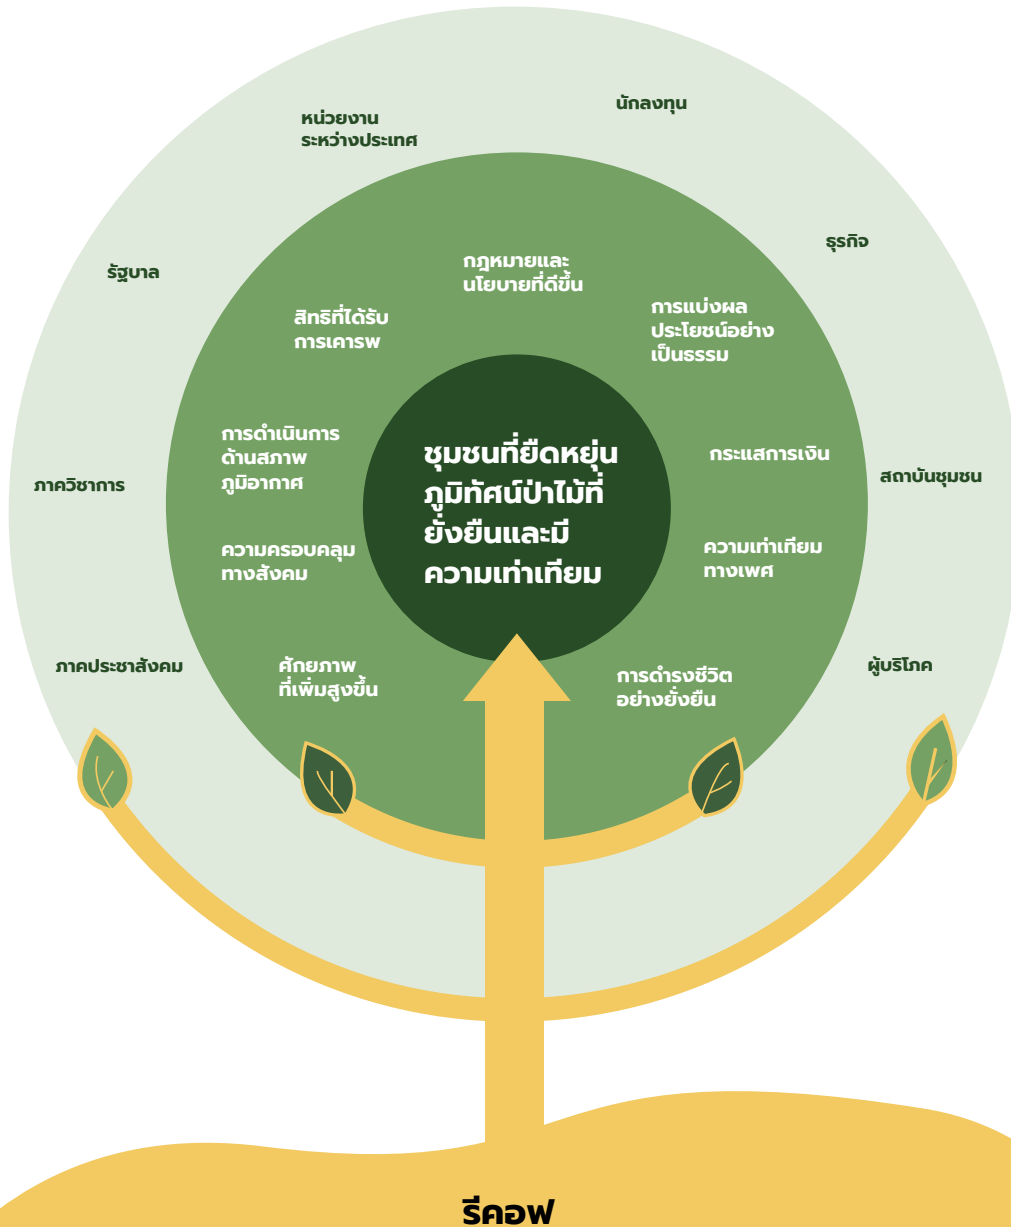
หน่วยงาน ระหว่างประเทศ

นักลงทุน

รัฐบาล

ธุรกิจ

กฎหมายและ นโยบายที่ดีขึ้น

สิทธิที่ได้รับ การเคารพ

การแบ่งผล ประโยชน์อย่าง เป็นธรรม

การดำเนินการ ด้านสภาพ ภูมิอากาศ

ชุมชนที่ยืดหยุ่น ภูมิทัศน์ป่าไม้ที่ ยั่งยืนและมี ความเท่าเทียม

กระแสการเงิน

ภาควิชาการ

สถาบันชุมชน

ความครอบคลุม ทางสังคม

ความเท่าเทียม ทางเพศ

ภาคประชาสังคม

ศักยภาพ ที่เพิ่มสูงขึ้น

การดำรงชีวิต อย่างยั่งยืน

ผู้บริโภค

รีคอฟ